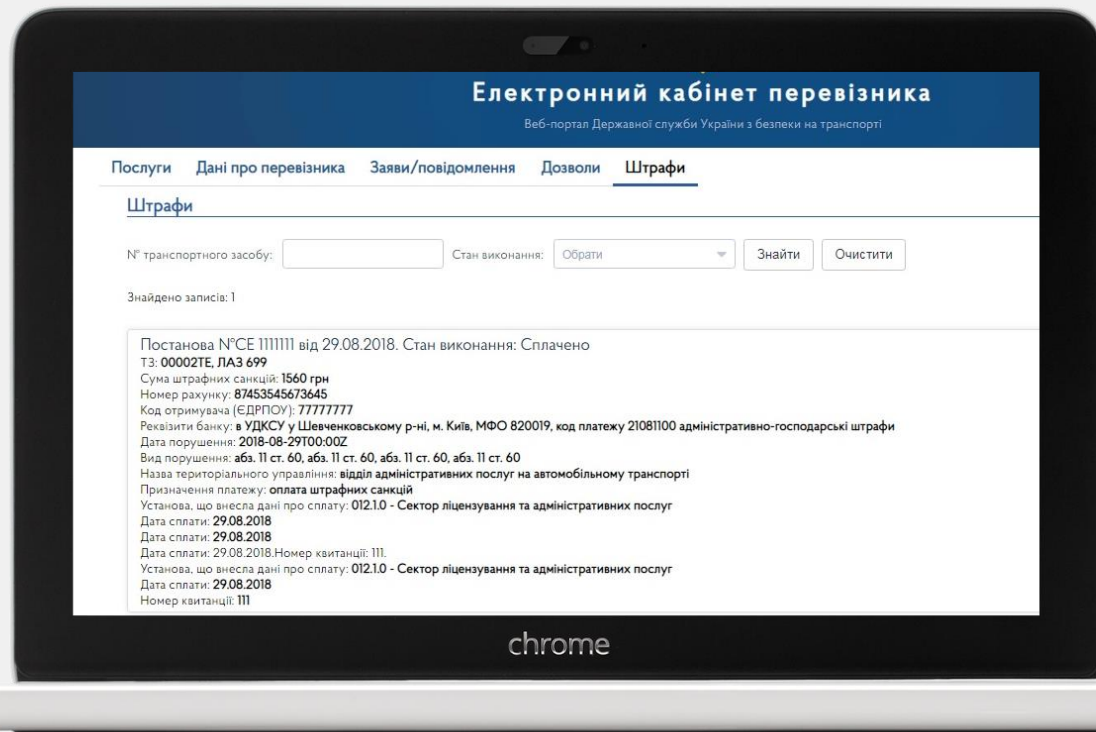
Електронний кабінет перевізника
Веб-портал Державної служби України з безпеки на транспорті

Послуги Дані про перевізника Заяви/повідомлення Дозволи Штрафи

Штрафи

N° транспортного засобу: Стан виконання: Обрати Знайти Очистити

Знайдено записів: 1

Постанова N°CE 1111111 від 29.08.2018. Стан виконання: Сплачено
ТЗ: 00002TE, ЛАЗ 699
Сума штрафних санкцій: 1560 грн
Номер рахунку: 87453545673645
Код отримувача (ЄДРПОУ): 77777777
Реквізити банку: в УДКСУ у Шевченковському р-ні, м. Київ, МФО 820019, код платежу 21081100 адміністративно-господарські штрафи
Дата порушення: 2018-08-29T00:00Z
Вид порушення: абз. 11 ст. 60, абз. 11 ст. 60, абз. 11 ст. 60, абз. 11 ст. 60
Назва територіального управління: відділ адміністративних послуг на автомобільному транспорті
Призначення платежу: оплата штрафних санкцій
Установа, що внесла дані про сплату: 012.1.0 - Сектор ліцензування та адміністративних послуг
Дата сплати: 29.08.2018
Дата сплати: 29.08.2018
Дата сплати: 29.08.2018.Номер квитанції: 111.
Установа, що внесла дані про сплату: 012.1.0 - Сектор ліцензування та адміністративних послуг
Дата сплати: 29.08.2018
Номер квитанції: 111

chrome